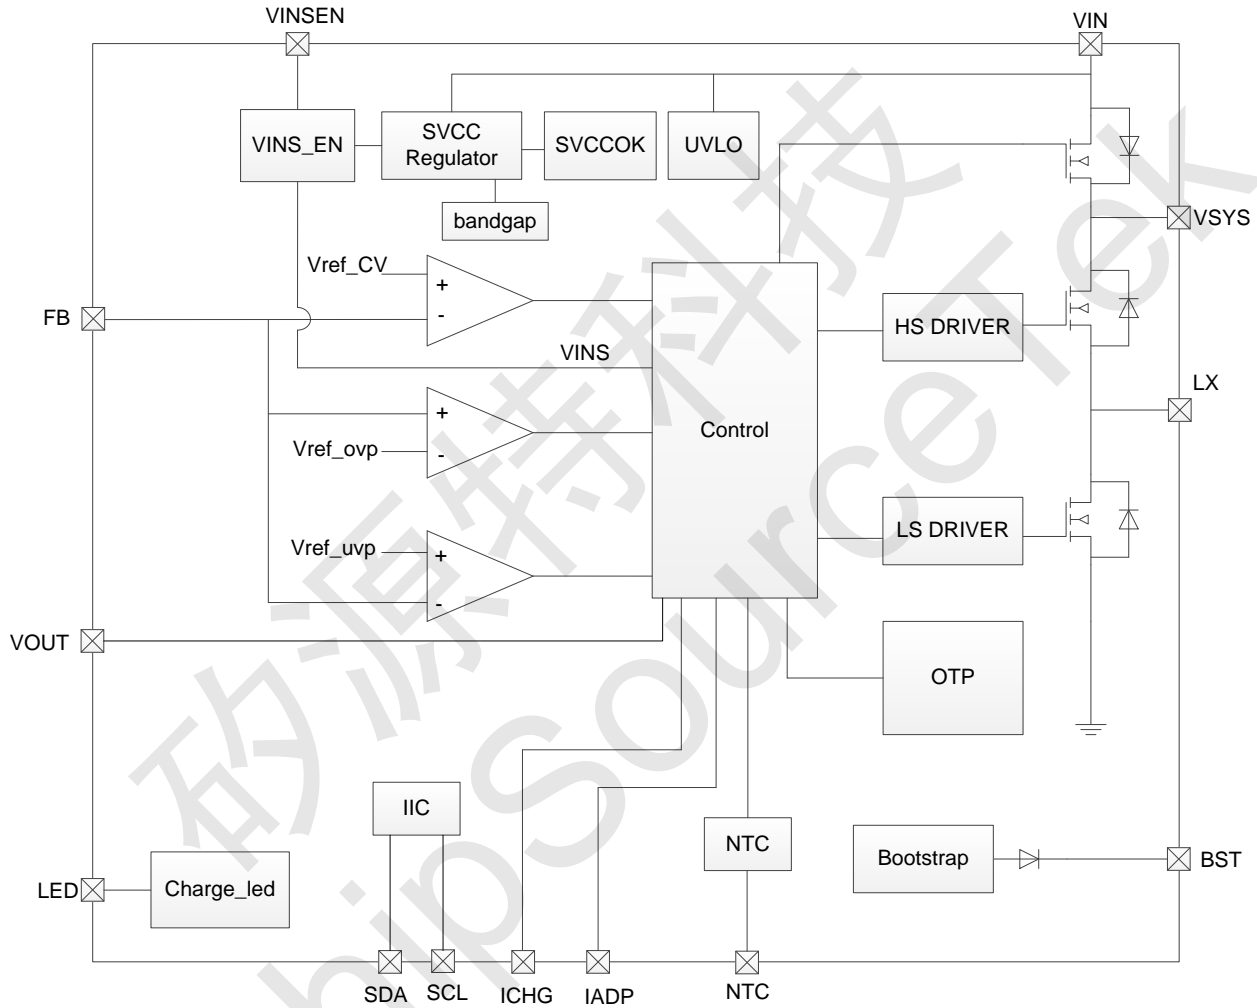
VINSEN
VIN
VINS_EN
SVCC Regulator
SVCCOK
UVLO
bandgap
VSYS
Vref_CV
+
-
FB
HS DRIVER
VINS
LX
+
Control
Vref_ovp
-
LS DRIVER
Vref_uvp
+
-
VOUT
OTP
IIC
NTC
Bootstrap
BST
LED
Charge_led
SDA
SCL
ICHG
IADP
NTC
矽源特科技
ChipSourceTek